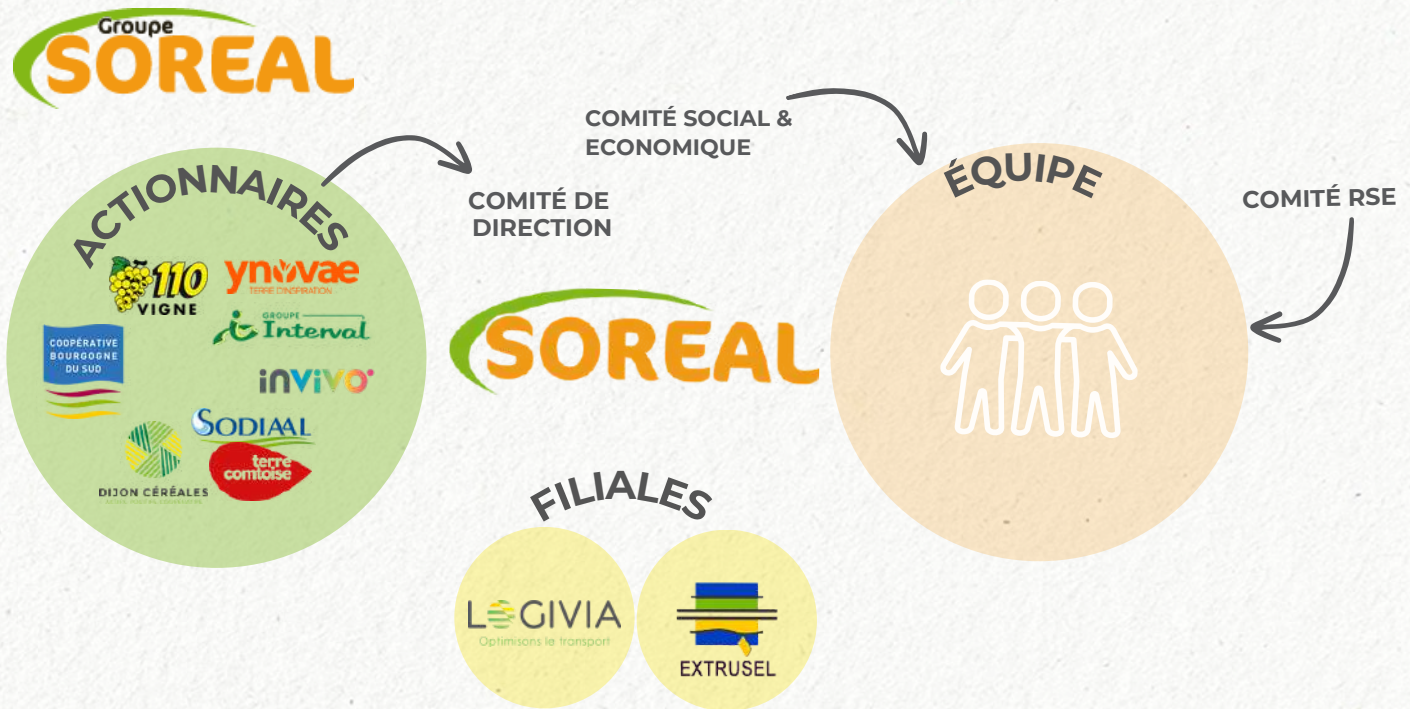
Groupe SOREAL

ACTIONNAIRES

110 VIGNE

ynovae TERRE D'INSPIRATION

GROUPE Interval

COOPÉRATIVE BOURGOGNE DU SUD

inVivo

SODIAAL

terre comtoise

DIJON CÉRÉALES

COMITÉ DE DIRECTION

SOREAL

COMITÉ SOCIAL & ECONOMIQUE

ÉQUIPE

COMITÉ RSE

FILIALES

LOGIVIA Optimisons le transport

EXTRUSEL